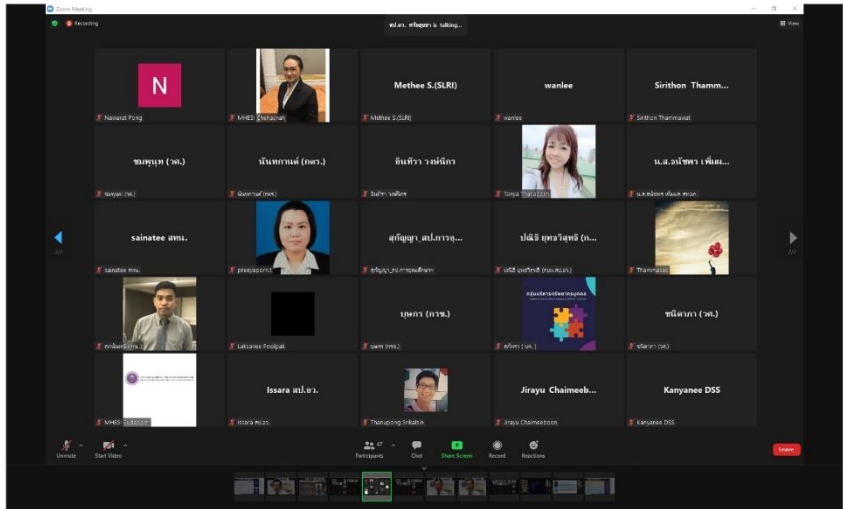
Zoom Meeting

Recording

พ.ต.ท. หญิงสุชา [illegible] talking...

View

N

Nawarat Pong

MHESI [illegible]

Methee S.(SLRI)

Methee S.(SLRI)

wanlee

wanlee

Sirithon Thamm...

Sirithon Thammawat

ชมพูนุท (วศ.)

ชมพูนุท (วศ.)

นันทกานต์ (กศว.)

นันทกานต์ (กศว.)

อันทิวา วงษ์นิกร

อันทิวา วงษ์นิกร

Tasya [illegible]

น.ส.อนัชพร เพิ่มส...

น.ส.อนัชพร เพิ่มส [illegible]

sainatee สทน.

sainatee สทน.

preeyaporn

สุกัญญา_สป.การอุ...

สุกัญญา_สป.การอุดมศึกษา

ปณิธิ ยุทธวิสุทธิ (ก...

ปณิธิ ยุทธวิสุทธิ (กยข.สป.อว.)

Thammasat

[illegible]

Laksanee Poolpat

บุษกร (กรช.)

บุษกร (กรช.)

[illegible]

ชนิดาภา (วศ.)

ชนิดาภา (วศ.)

MHESI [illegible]

Issara สป.อว.

Issara สป.อว.

Thanupong Srikatok

Jirayu Chaimeeb...

Jirayu Chaimeeboon

Kanyanee DSS

Kanyanee DSS

Unmute

Start Video

Participants 47

Chat

Share Screen

Record

Reactions

Leave